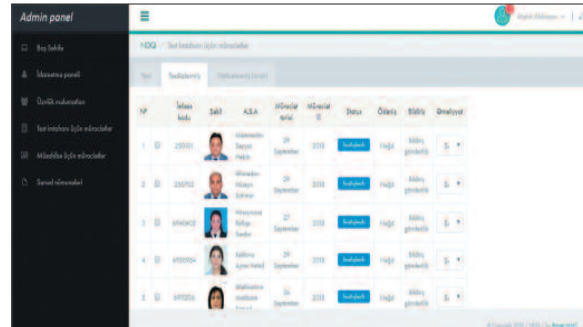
Admin panel

Baş Səhifə

İdarəetmə paneli

Ümumi məlumatlar

Test imtahanı üçün müraciətlər

Müsahibə üçün müraciətlər

Sənəd nümunələri

NDQ / Test imtahanı üçün müraciətlər

Yeni | Təsdiqlənmiş | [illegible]

| № | | İmtahan kodu | Şəkil | A.S.A | Müraciət tarixi | Müraciət ili | Status | Ödəniş | Bildiriş | Əməliyyat |
|---|---|---|---|---|---|---|---|---|---|
| 1 | | 250101 | | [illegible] | 29 September | 2018 | Təsdiqlənib | Heyir | Bildiriş göndərilib | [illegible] |
| 2 | | 250702 | | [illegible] | 29 September | 2018 | Təsdiqlənib | Heyir | Bildiriş göndərilib | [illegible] |
| 3 | | 690603 | | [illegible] | 27 September | 2018 | Təsdiqlənib | Heyir | Bildiriş göndərilib | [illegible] |
| 4 | | 690904 | | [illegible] | 29 September | 2018 | Təsdiqlənib | Heyir | Bildiriş göndərilib | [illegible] |
| 5 | | 690205 | | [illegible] | 26 September | 2018 | Təsdiqlənib | Heyir | Bildiriş göndərilib | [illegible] |

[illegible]